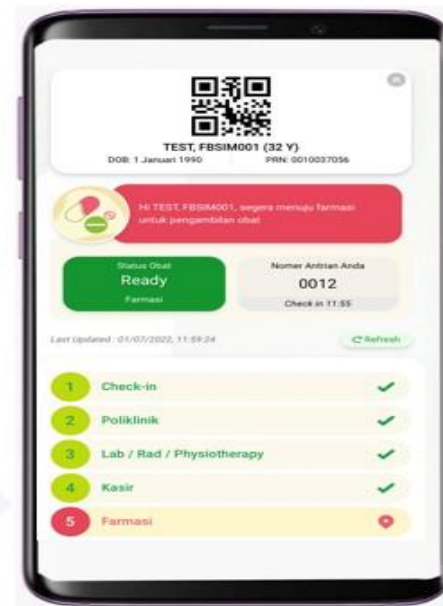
TEST, FBSIM001 (32 Y)
DOB: 1 Januari 1990 PRN: 0010037056

Hi TEST, FBSIM001, segera menuju farmasi untuk pengambilan obat

Status Obat
Ready
Farmasi

Nomer Antrian Anda
0012
Check in 11:55

Last Updated : 01/07/2022, 11:59:24

Refresh

1 Check-in
2 Poliklinik
3 Lab / Rad / Physiotherapy
4 Kasir
5 Farmasi